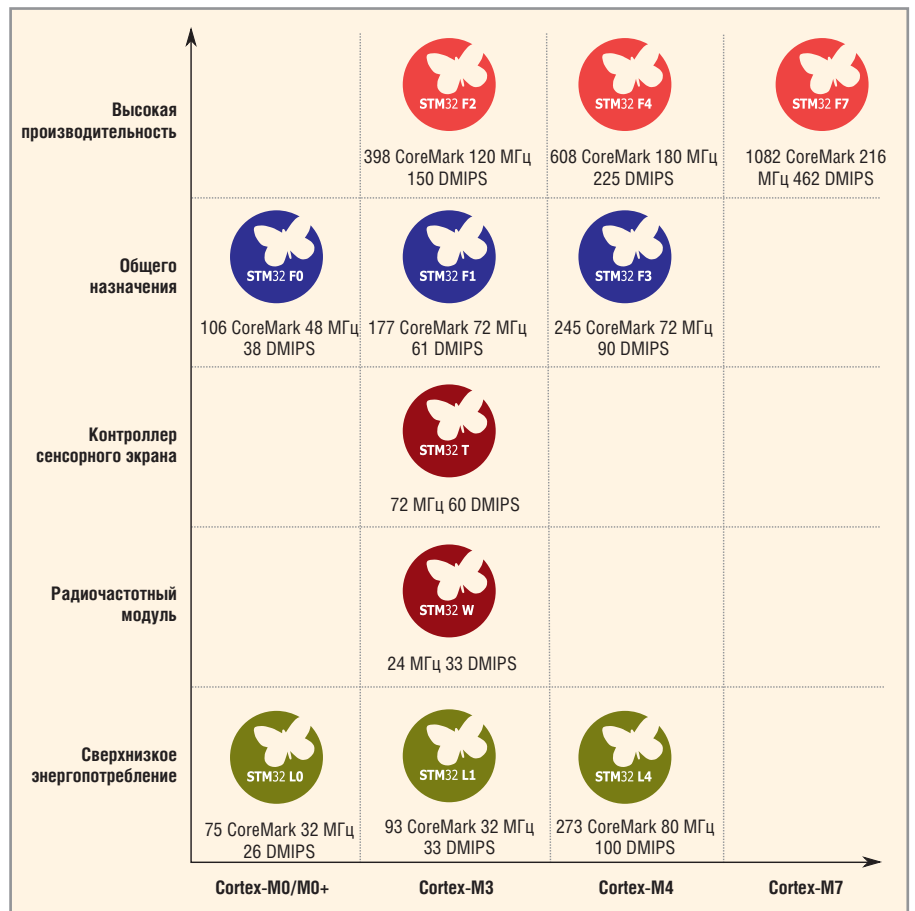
Высокая производительность

STM32 F2
398 CoreMark 120 МГц 150 DMIPS

STM32 F4
608 CoreMark 180 МГц 225 DMIPS

STM32 F7
1082 CoreMark 216 МГц 462 DMIPS

Общего назначения

STM32 F0
106 CoreMark 48 МГц 38 DMIPS

STM32 F1
177 CoreMark 72 МГц 61 DMIPS

STM32 F3
245 CoreMark 72 МГц 90 DMIPS

Контроллер сенсорного экрана

STM32 T
72 МГц 60 DMIPS

Радиочастотный модуль

STM32 W
24 МГц 33 DMIPS

Сверхнизкое энергопотребление

STM32 L0
75 CoreMark 32 МГц 26 DMIPS

STM32 L1
93 CoreMark 32 МГц 33 DMIPS

STM32 L4
273 CoreMark 80 МГц 100 DMIPS

Cortex-M0/M0+
Cortex-M3
Cortex-M4
Cortex-M7